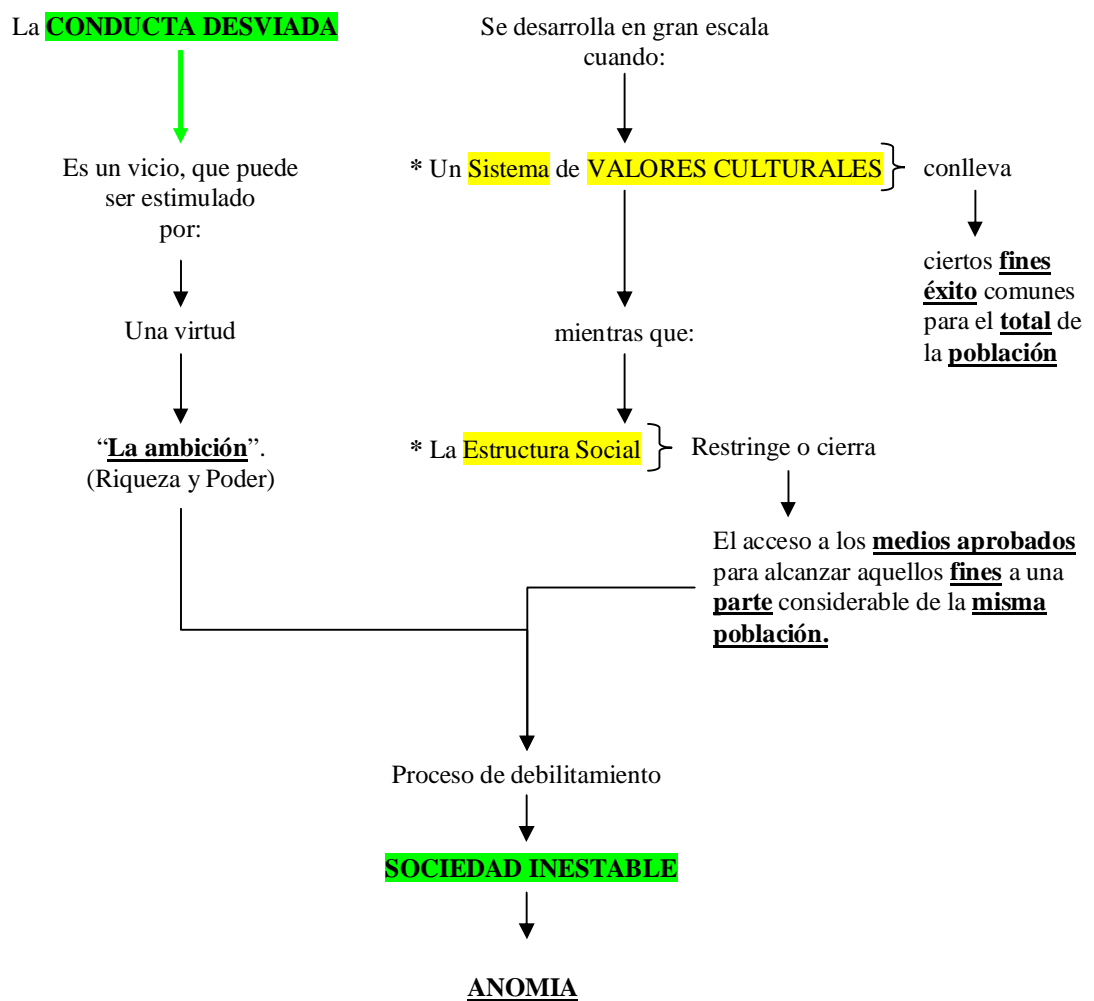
La CONDUCTA DESVIADA

Es un vicio, que puede ser estimulado por:

Una virtud

"La ambición".
(Riqueza y Poder)

Se desarrolla en gran escala cuando:

* Un Sistema de VALORES CULTURALES } conlleva

ciertos fines éxito comunes para el total de la población

mientras que:

* La Estructura Social } Restringe o cierra

El acceso a los medios aprobados para alcanzar aquellos fines a una parte considerable de la misma población.

Proceso de debilitamiento

SOCIEDAD INESTABLE

ANOMIA